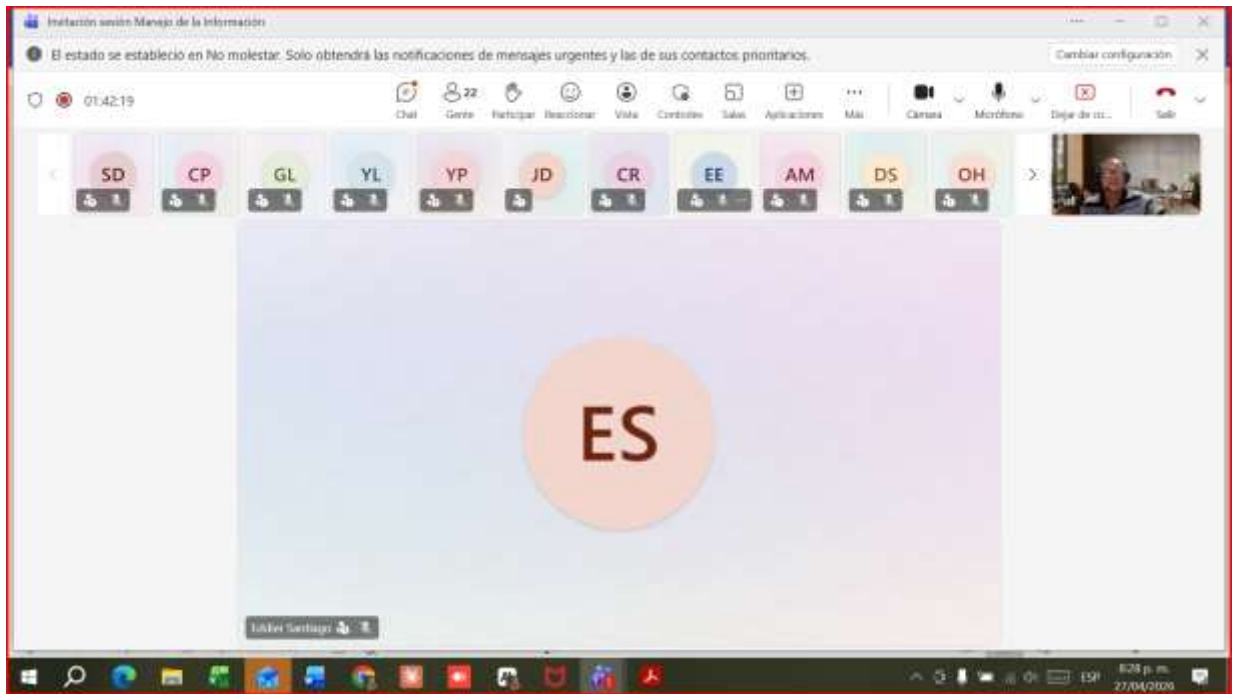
Invitación sesión Manejo de la Información

El estado se estableció en No molestar. Solo obtendrá las notificaciones de mensajes urgentes y las de sus contactos prioritarios.

Cambiar configuración

01:42:19

Chat

22

Gente

Participar

Reaccionar

Vista

Controles

Salas

Aplicaciones

Más

Cámara

Micrófono

Dejar de co...

Salir

SD

CP

GL

YL

YP

JD

CR

EE

AM

DS

OH

ES

Edder Santiago

ESP

8:28 p. m.

27/04/2020